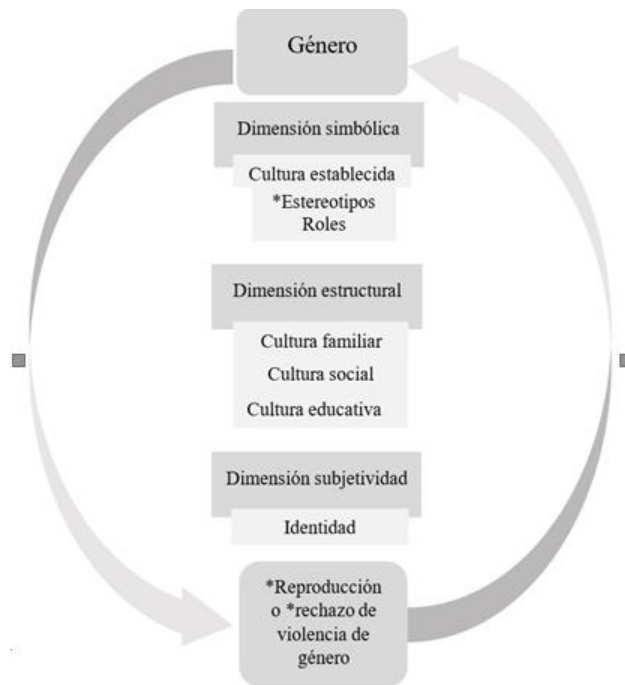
Género

Dimensión simbólica

Cultura establecida
*Estereotipos
Roles

Dimensión estructural

Cultura familiar
Cultura social
Cultura educativa

Dimensión subjetividad

Identidad

*Reproducción o *rechazo de violencia de género